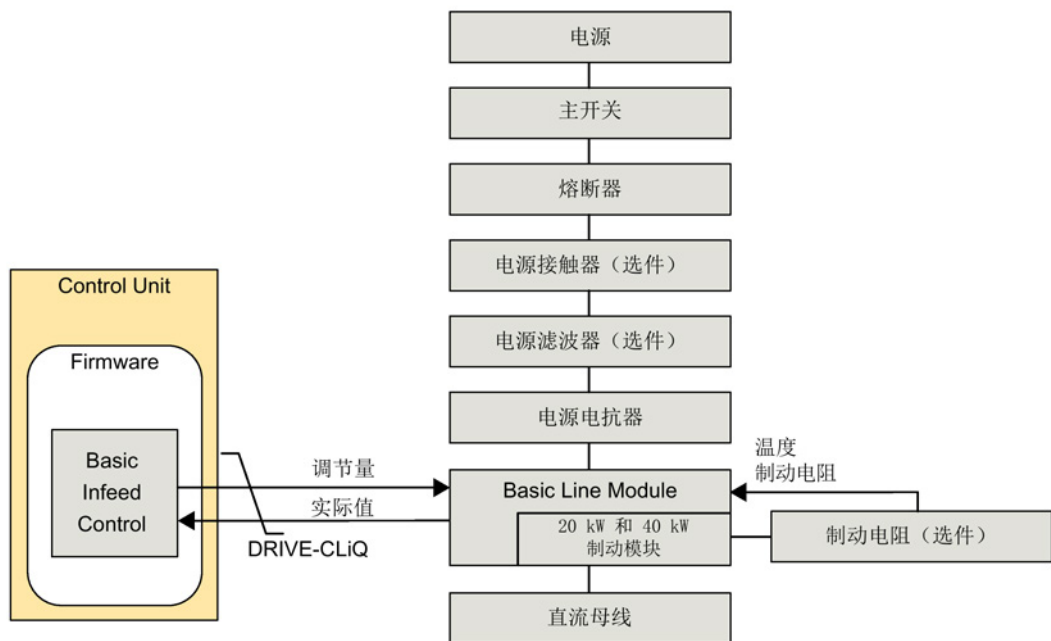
电源

主开关

熔断器

电源接触器（选件）

电源滤波器（选件）

电源电抗器

Control Unit

Firmware

Basic Infeed Control

调节量

实际值

DRIVE-CLiQ

温度
制动电阻

Basic Line Module

20 kW 和 40 kW
制动模块

制动电阻（选件）

直流母线